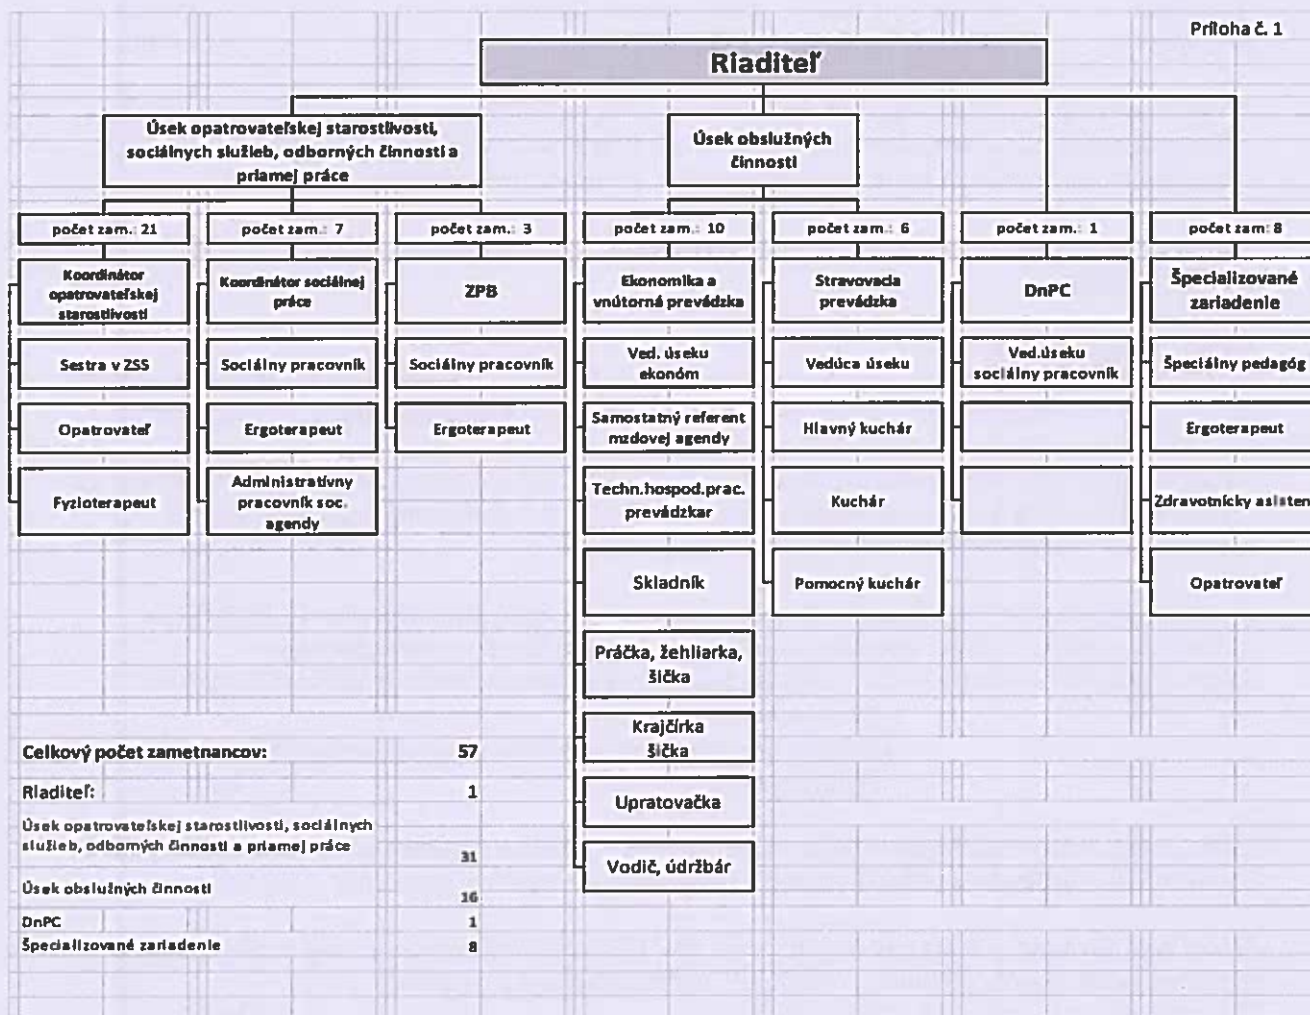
Príloha č. 1

Riaditeľ

Úsek opatrovateľskej starostlivosti, sociálnych služieb, odborných činností a priamej práce

Úsek obslužných činností

počet zam.: 21

Koordinátor opatrovateľskej starostlivosti

Sestra v ZSS

Opatrovateľ

Fyzioterapeut

počet zam.: 7

Koordinátor sociálnej práce

Sociálny pracovník

Ergoterapeut

Administratívny pracovník soc. agendy

počet zam.: 3

ZPB

Sociálny pracovník

Ergoterapeut

počet zam.: 10

Ekonomika a vnútorná prevádzka

Ved. úseku ekonóm

Samostatný referent mzdovej agendy

Techn.hospod.prac. prevádzkar

Skladník

Práčka, žehliarka, šička

Krajčírka šička

Upratovačka

Vodič, údržbár

počet zam.: 6

Stravovacia prevádzka

Vedúca úseku

Hlavný kuchár

Kuchár

Pomocný kuchár

počet zam.: 1

DnPC

Ved.úseku sociálny pracovník

počet zam: 8

Špecializované zariadenie

Špeciálny pedagóg

Ergoterapeut

Zdravotnícky asisten

Opatrovateľ

| | |
|---|---|
| Celkový počet zametnancov: | 57 |
| Riaditeľ: | 1 |
| Úsek opatrovateľskej starostlivosti, sociálnych služieb, odborných činností a priamej práce | 31 |
| Úsek obslužných činností | 16 |
| DnPC | 1 |
| Špecializované zariadenie | 8 |